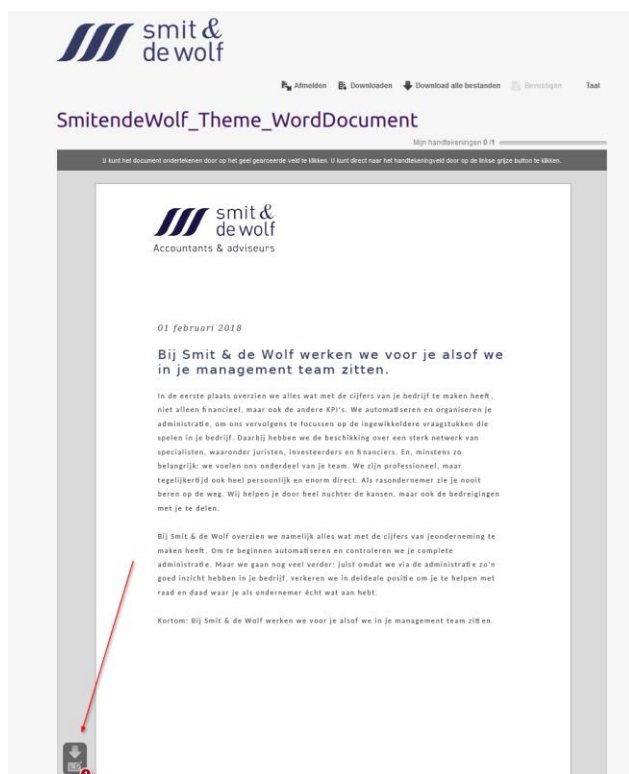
smit & de wolf

Afmelden Downloaden Download alle bestanden Bevestigen Taal

SmitendeWolf_Theme_WordDocument

Mijn handtekeningen 0 /1

U kunt het document ondertekenen door op het geel gearceerde veld te klikken. U kunt direct naar het handtekeningveld door op de linkse grijze button te klikken.

smit & de wolf
Accountants & adviseurs

01 februari 2018

Bij Smit & de Wolf werken we voor je alsof we in je management team zitten.

In de eerste plaats overzien we alles wat met de cijfers van je bedrijf te maken heeft, niet alleen financieel, maar ook de andere KPI's. We automatiseren en organiseren je administratie, om ons vervolgens te focussen op de ingewikkeldere vraagstukken die spelen in je bedrijf. Daarbij hebben we de beschikking over een sterk netwerk van specialisten, waaronder juristen, investeerders en financiers. En, minstens zo belangrijk: we voelen ons onderdeel van je team. We zijn professioneel, maar tegelijkertijd ook heel persoonlijk en enorm direct. Als rasondernemer zie je nooit beren op de weg. Wij helpen je door heel nuchter de kansen, maar ook de bedreigingen met je te delen.

Bij Smit & de Wolf overzien we namelijk alles wat met de cijfers van jeonderneming te maken heeft. Om te beginnen automatiseren en controleren we je complete administratie. Maar we gaan nog veel verder: juist omdat we via de administratie zo'n goed inzicht hebben in je bedrijf, verkeren we in deideale positie om je te helpen met raad en daad waar je als ondernemer écht wat aan hebt.

Kortom: Bij Smit & de Wolf werken we voor je alsof we in je management team zitten.

1